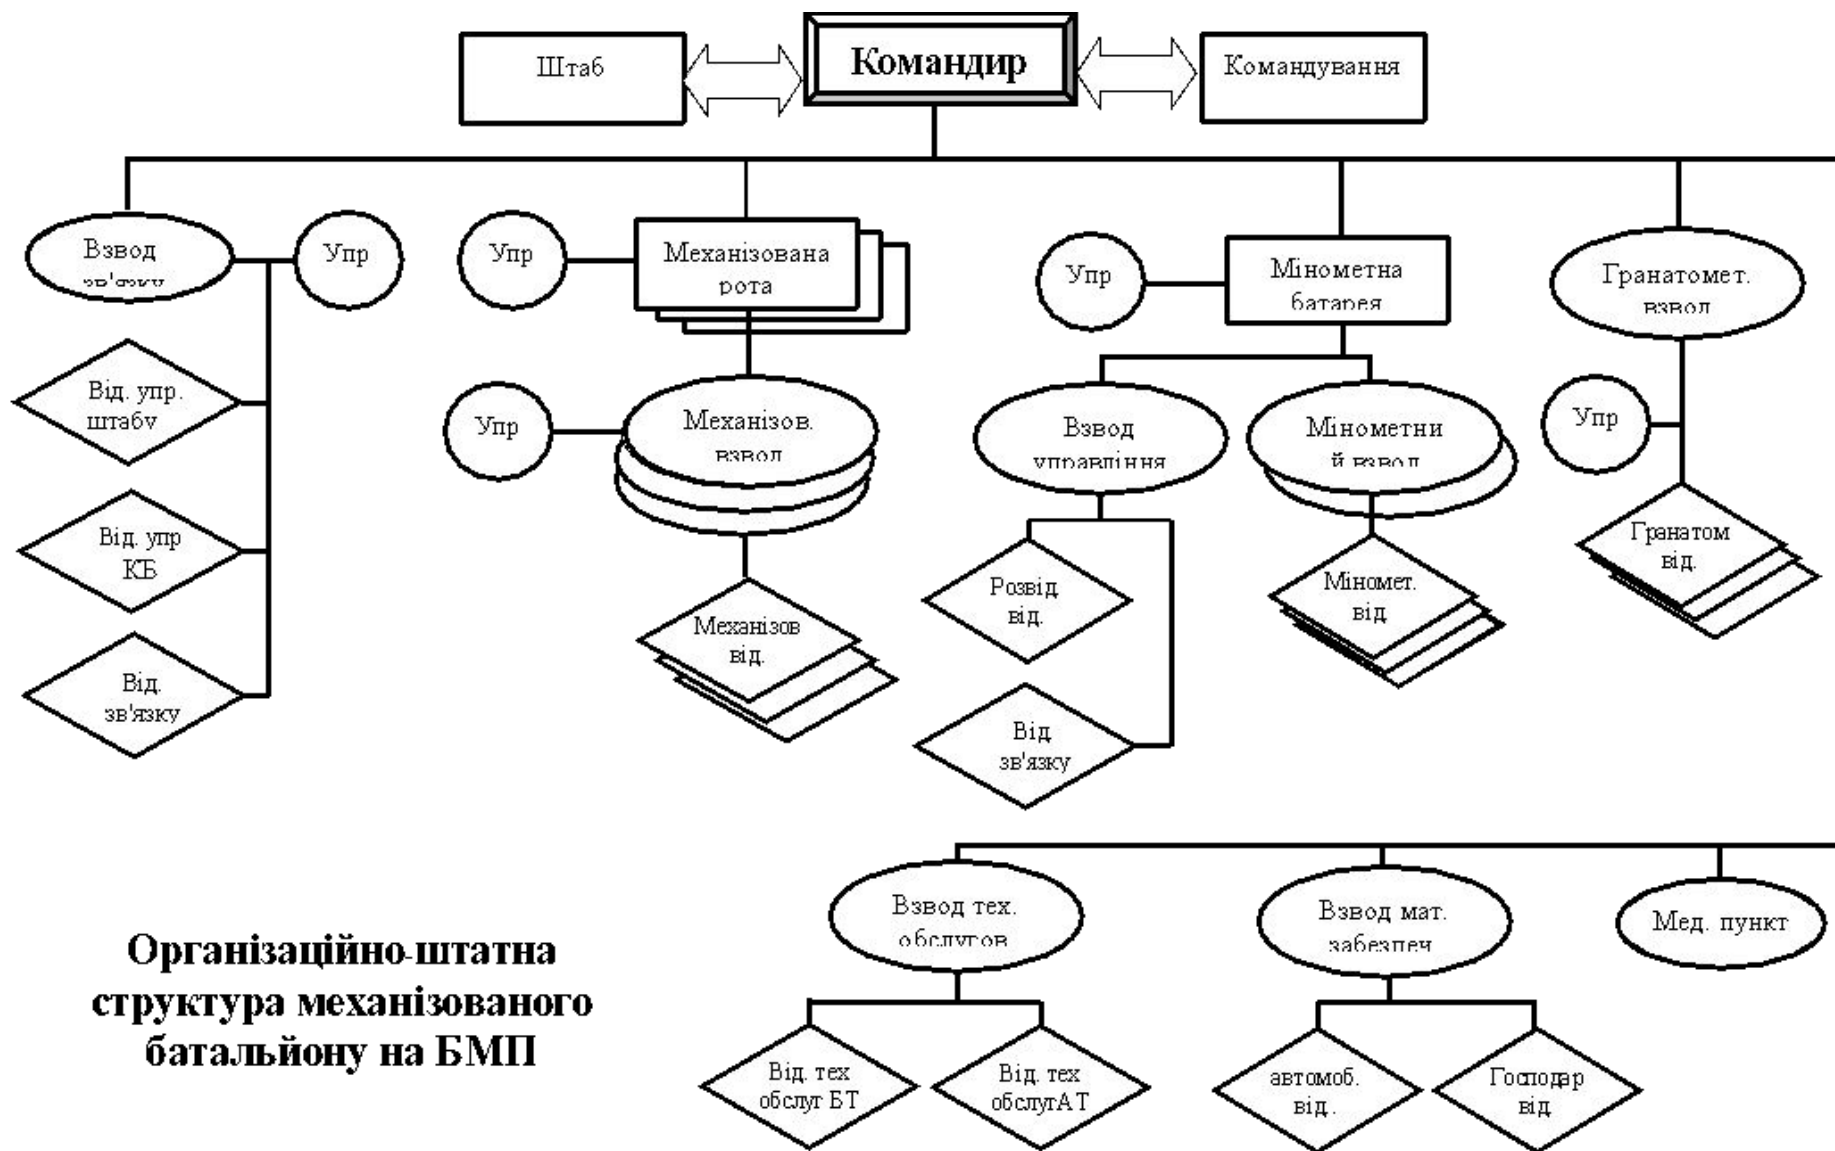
Штаб

Командир

Командування

Взвод зв'язку

Упр

Від. упр. штабу

Від. упр КБ

Від. зв'язку

Упр

Механізована рота

Упр

Механізов. взвод

Механізов від.

Упр

Мінометна батарея

Взвод управління

Мінометний взвод

Розвід від.

Від зв'язку

Міномет. від

Гранатомет. взвод

Упр

Гранатом від.

Взвод тех. обслугов

Від. тех обслуг БТ

Від. тех обслугАТ

Взвод мат. забезпеч

автомоб. від.

Господар від

Мед. пункт

Організаційно-штатна структура механізованого батальйону на БМП